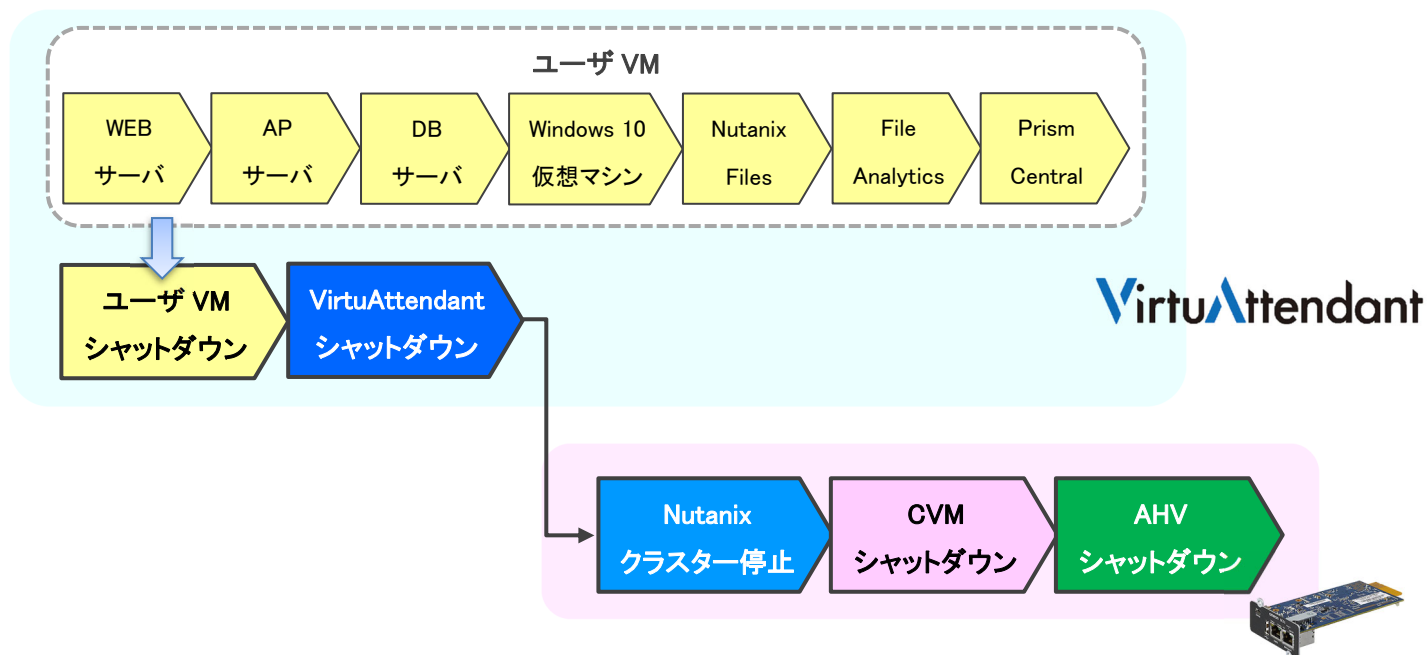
ユーザ VM

WEB サーバ

AP サーバ

DB サーバ

Windows 10 仮想マシン

Nutanix Files

File Analytics

Prism Central

ユーザ VM シャットダウン

VirtuAttendant シャットダウン

VirtuAttendant

Nutanix クラスター停止

CVM シャットダウン

AHV シャットダウン